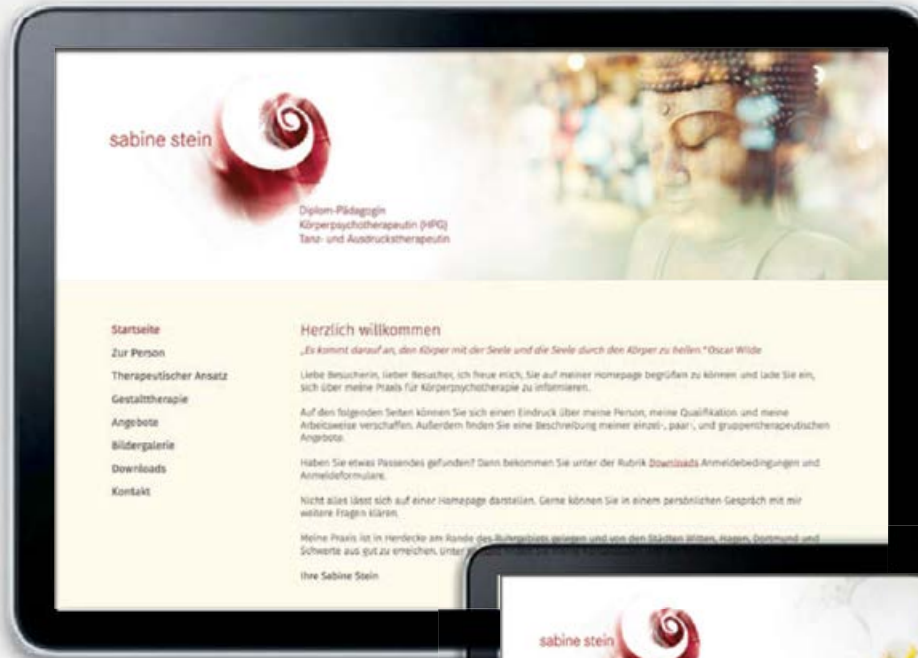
sabine stein

Diplom-Pädagogin
Körperpsychotherapeutin (HPG)
Tanz- und Ausdruckstherapeutin

Startseite
Zur Person
Therapeutischer Ansatz
Gestalttherapie
Angebote
Bildergalerie
Downloads
Kontakt

Herzlich willkommen

„Es kommt darauf an, den Körper mit der Seele und die Seele durch den Körper zu heilen." Oscar Wilde

Liebe Besucherin, lieber Besucher, ich freue mich, Sie auf meiner Homepage begrüßen zu können und lade Sie ein, sich über meine Praxis für Körperpsychotherapie zu informieren.

Auf den folgenden Seiten können Sie sich einen Eindruck über meine Person, meine Qualifikation und meine Arbeitsweise verschaffen. Außerdem finden Sie eine Beschreibung meiner einzel-, paar-, und gruppentherapeutischen Angebote.

Haben Sie etwas Passendes gefunden? Dann bekommen Sie unter der Rubrik Downloads Anmeldebedingungen und Anmeldeformulare.

Nicht alles lässt sich auf einer Homepage darstellen. Gerne können Sie in einem persönlichen Gespräch mit mir weitere Fragen klären.

Meine Praxis ist in Herdecke am Rande des Ruhrgebiets gelegen und von den Städten Witten, Hagen, Dortmund und Schwerte aus gut zu erreichen. Unter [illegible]

Ihre Sabine Stein

sabine stein